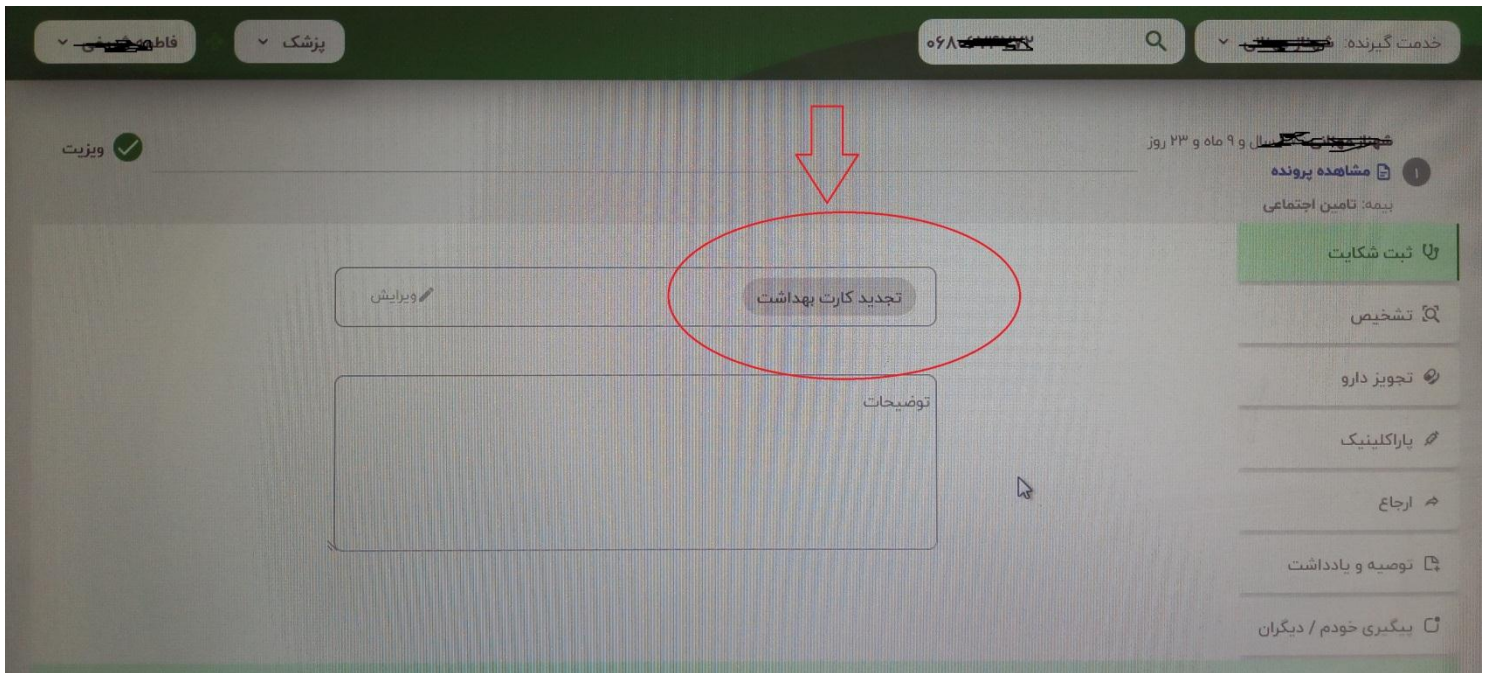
خدمت گیرنده: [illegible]
۰۶۸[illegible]
پزشک
فاط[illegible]

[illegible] سال و ۹ ماه و ۲۳ روز
ویزیت
مشاهده پرونده
بیمه: تامین اجتماعی

ثبت شکایت
تشخیص
تجویز دارو
پاراکلینیک
ارجاع
توصیه و یادداشت
پیگیری خودم / دیگران

تجدید کارت بهداشت
ویرایش
توضیحات